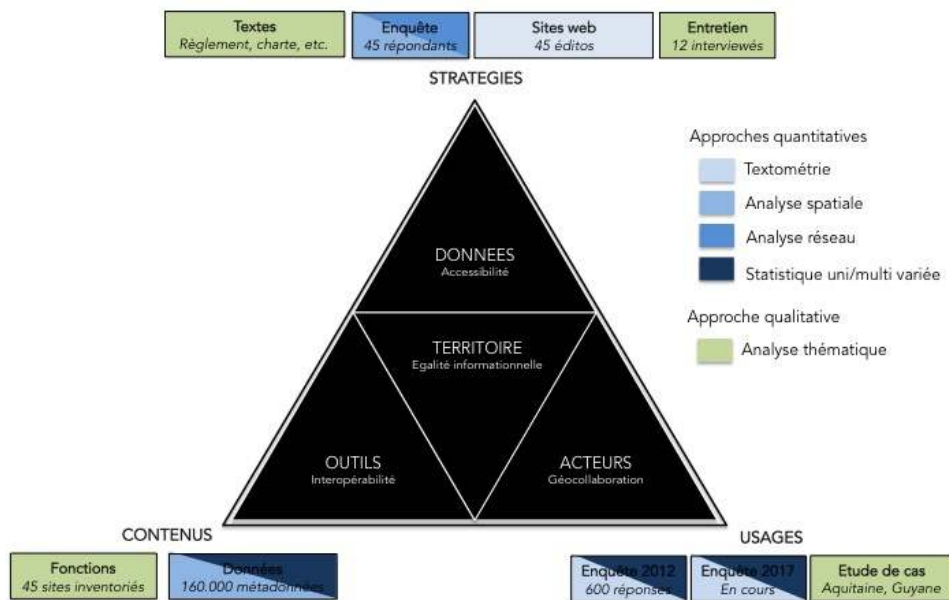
Textes
Règlement, charte, etc.

Enquête
45 répondants

Sites web
45 éditos

Entretien
12 interviewés

STRATEGIES

Approches quantitatives
Textométrie
Analyse spatiale
Analyse réseau
Statistique uni/multi variée

Approche qualitative
Analyse thématique

DONNEES
Accessibilité

TERRITOIRE
Egalité informationnelle

OUTILS
Interopérabilité

ACTEURS
Géocollaboration

CONTENUS

USAGES

Fonctions
45 sites inventoriés

Données
160.000 métadonnées

Enquête 2012
600 réponses

Enquête 2017
En cours

Etude de cas
Aquitaine, Guyane